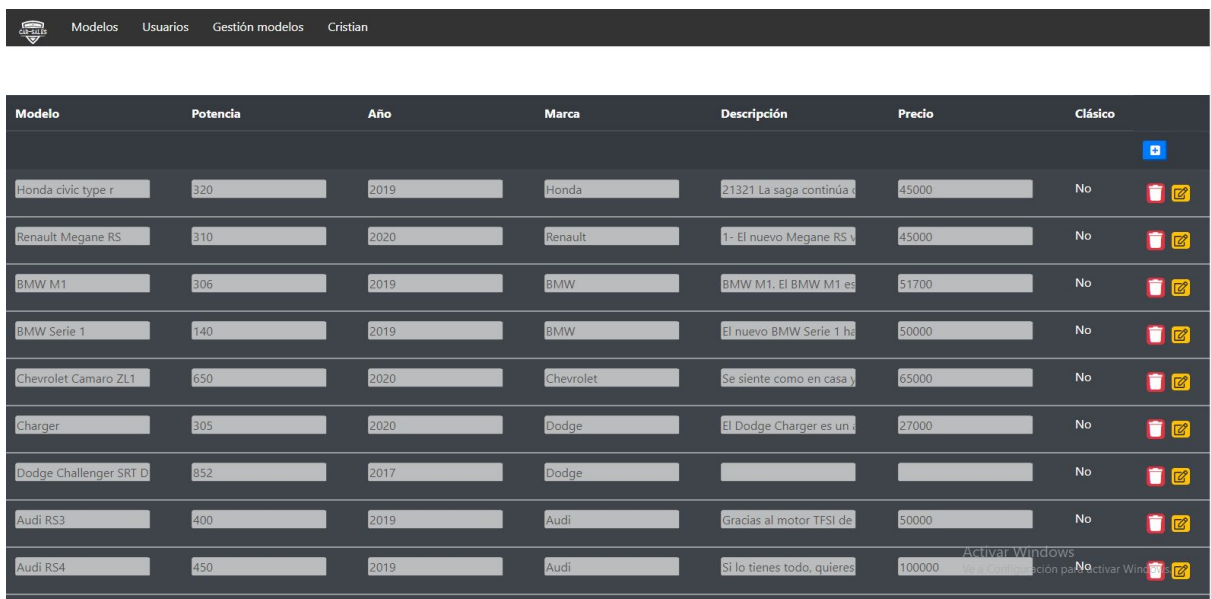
CAR-SALES Modelos Usuarios Gestión modelos Cristian

| Modelo | Potencia | Año | Marca | Descripción | Precio | Clásico |
|---|---|---|---|---|---|---|
| Honda civic type r | 320 | 2019 | Honda | 21321 La saga continúa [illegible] | 45000 | No |
| Renault Megane RS | 310 | 2020 | Renault | 1- El nuevo Megane RS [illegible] | 45000 | No |
| BMW M1 | 306 | 2019 | BMW | BMW M1. El BMW M1 es | 51700 | No |
| BMW Serie 1 | 140 | 2019 | BMW | El nuevo BMW Serie 1 ha | 50000 | No |
| Chevrolet Camaro ZL1 | 650 | 2020 | Chevrolet | Se siente como en casa y | 65000 | No |
| Charger | 305 | 2020 | Dodge | El Dodge Charger es un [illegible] | 27000 | No |
| Dodge Challenger SRT D | 852 | 2017 | Dodge | | | No |
| Audi RS3 | 400 | 2019 | Audi | Gracias al motor TFSI de | 50000 | No |
| Audi RS4 | 450 | 2019 | Audi | Si lo tienes todo, quieres | 100000 | No |

Activar Windows
Ve a Configuración para activar Windows.